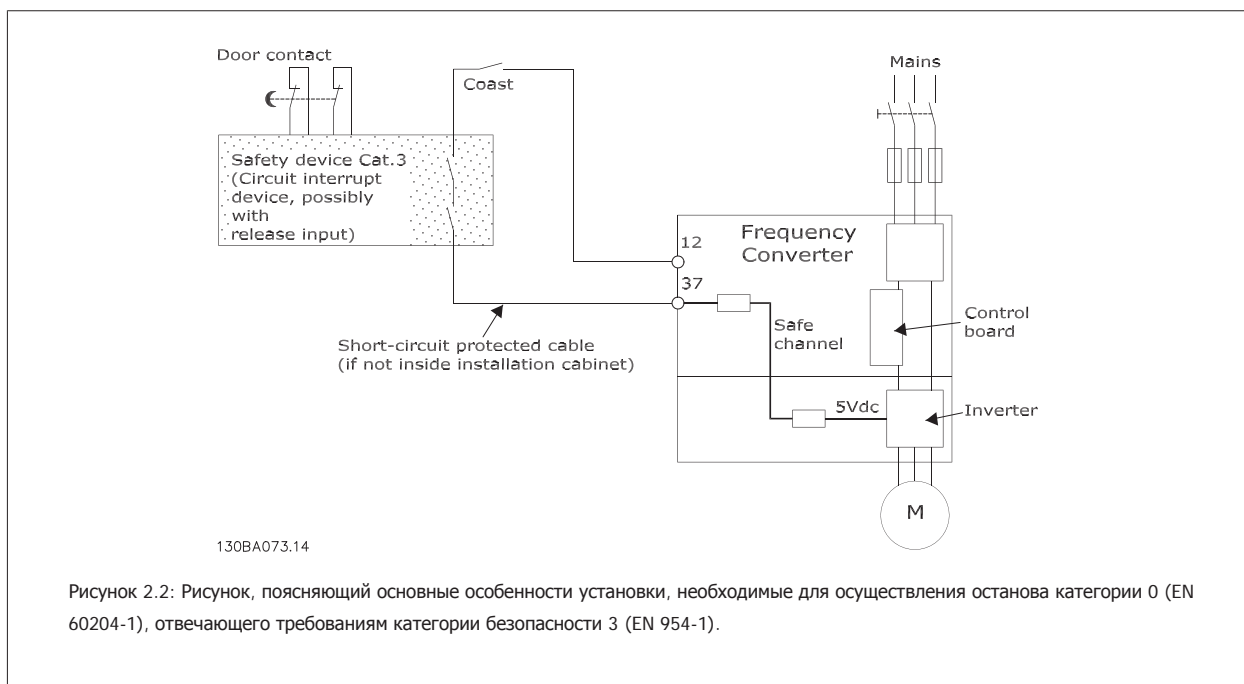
Door contact

Coast

Mains

Safety device Cat.3 (Circuit interrupt device, possibly with release input)

Frequency Converter

12

37

Short-circuit protected cable (if not inside installation cabinet)

Safe channel

Control board

5Vdc

Inverter

M

130BA073.14

Рисунок 2.2: Рисунок, поясняющий основные особенности установки, необходимые для осуществления останова категории 0 (EN 60204-1), отвечающего требованиям категории безопасности 3 (EN 954-1).